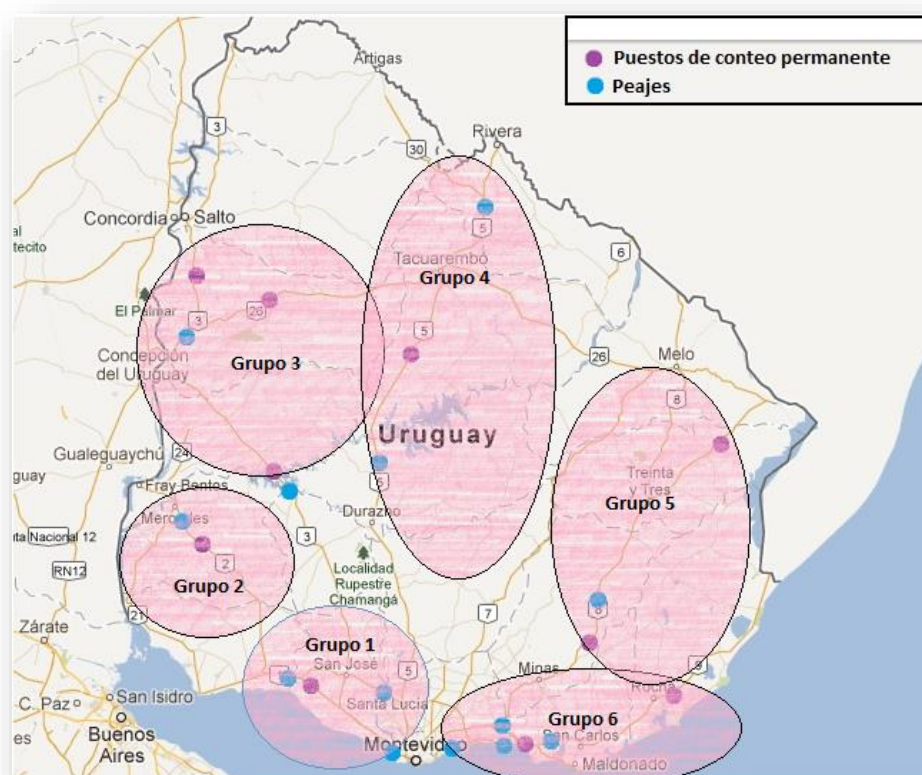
Puestos de conteo permanente
Peajes

Artigas
3
Rivera
30
Concordia
Salto
5
6
Tacuarembó
Grupo 4
El Palmar
3
26
5
Concepción del Uruguay
Grupo 3
26
Melo
8
Uruguay
Gualeguaychú
24
Treinta y Tres
Fray Bentos
Grupo 5
Mercedes
Durazno
3
2
RN12
Localidad Rupestre Chamangá
Grupo 2
21
7
Zárate
8
Grupo 1
San José
5
Minas
9
Rocha
C. Paz
San Isidro
Santa Lucía
Grupo 6
Buenos Aires
Montevideo
San Carlos
Maldonado